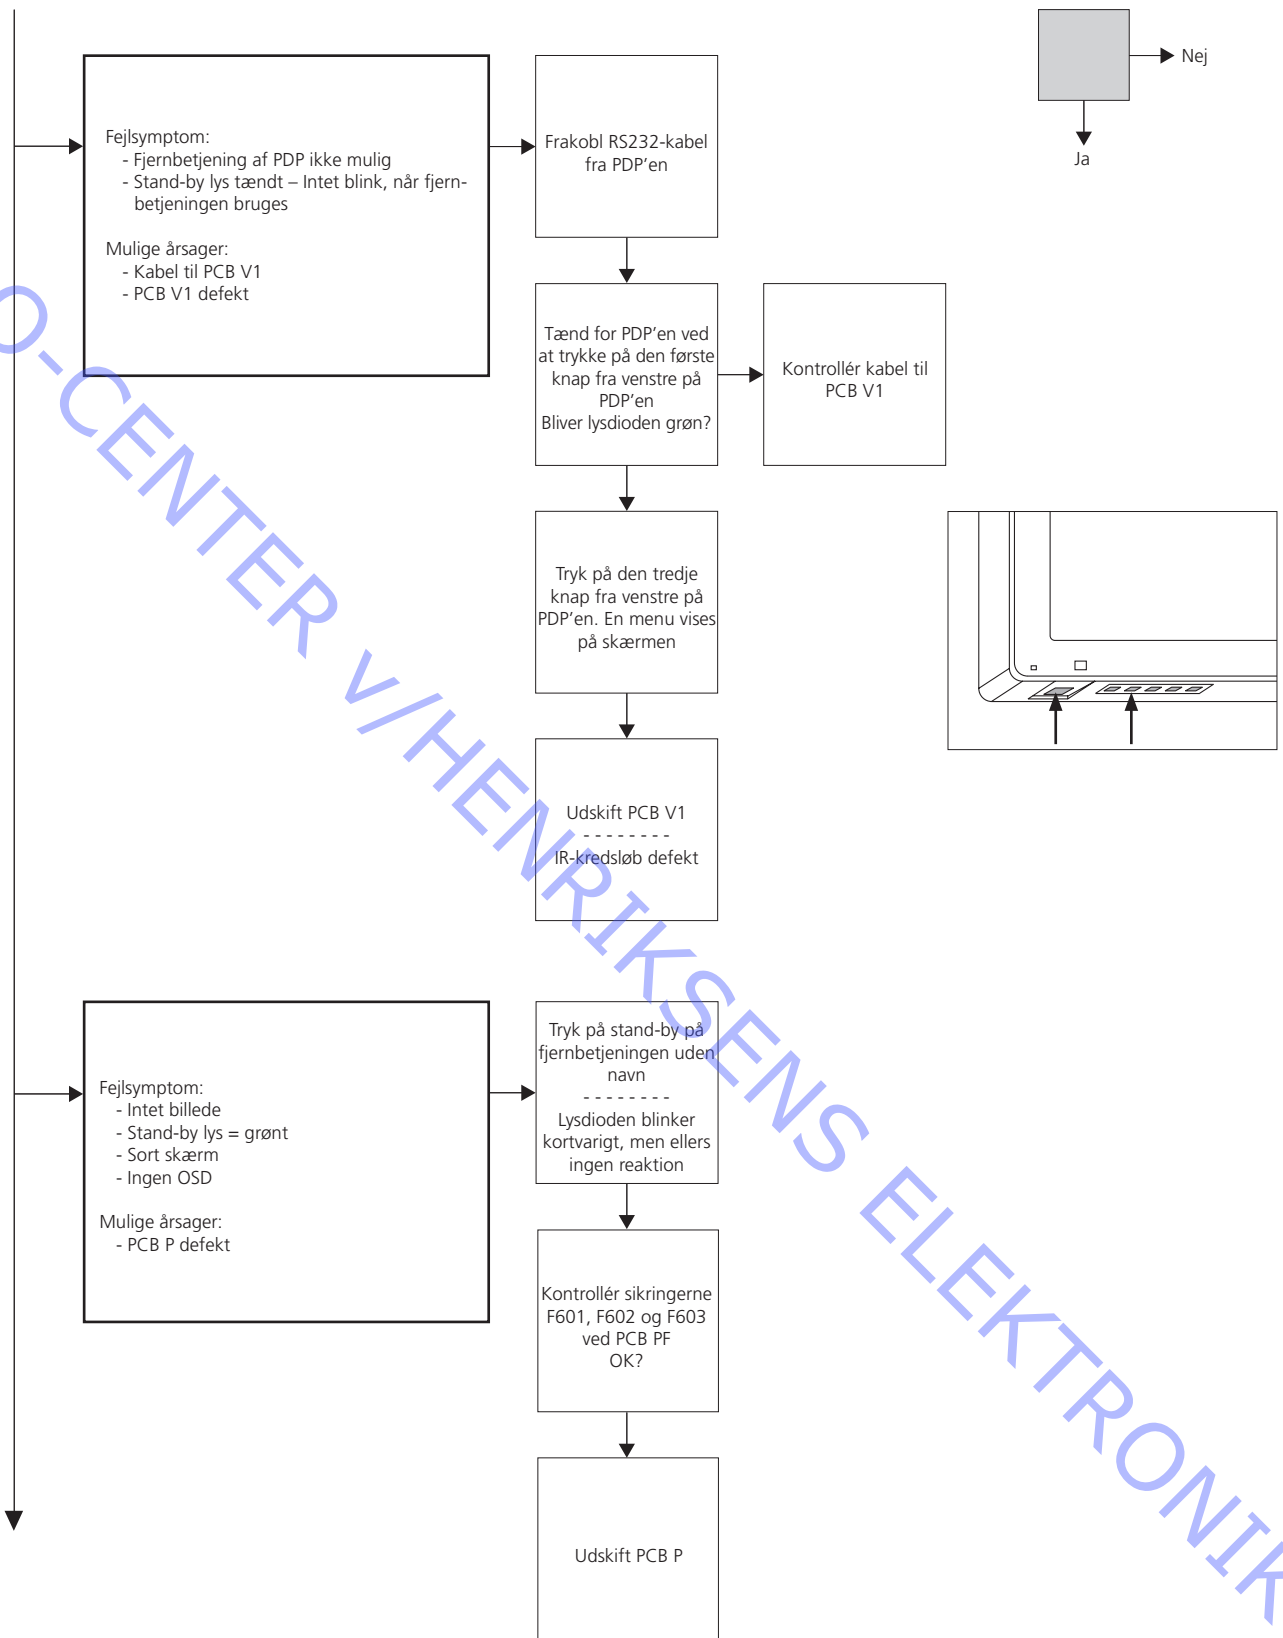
Nej

Ja

Fejlsymptom:
- Fjernbetjening af PDP ikke mulig
- Stand-by lys tændt – Intet blink, når fjernbetjeningen bruges

Mulige årsager:
- Kabel til PCB V1
- PCB V1 defekt

Frakobl RS232-kabel fra PDP'en

Tænd for PDP'en ved at trykke på den første knap fra venstre på PDP'en
Bliver lysdioden grøn?

Kontrollér kabel til PCB V1

Tryk på den tredje knap fra venstre på PDP'en. En menu vises på skærmen

Udskift PCB V1
- - - - - - - -
IR-kredsløb defekt

Fejlsymptom:
- Intet billede
- Stand-by lys = grønt
- Sort skærm
- Ingen OSD

Mulige årsager:
- PCB P defekt

Tryk på stand-by på fjernbetjeningen uden navn
- - - - - - - -
Lysdioden blinker kortvarigt, men ellers ingen reaktion

Kontrollér sikringerne F601, F602 og F603 ved PCB PF
OK?

Udskift PCB P

O-CENTER V/HENRIKSENS ELEKTRONIK